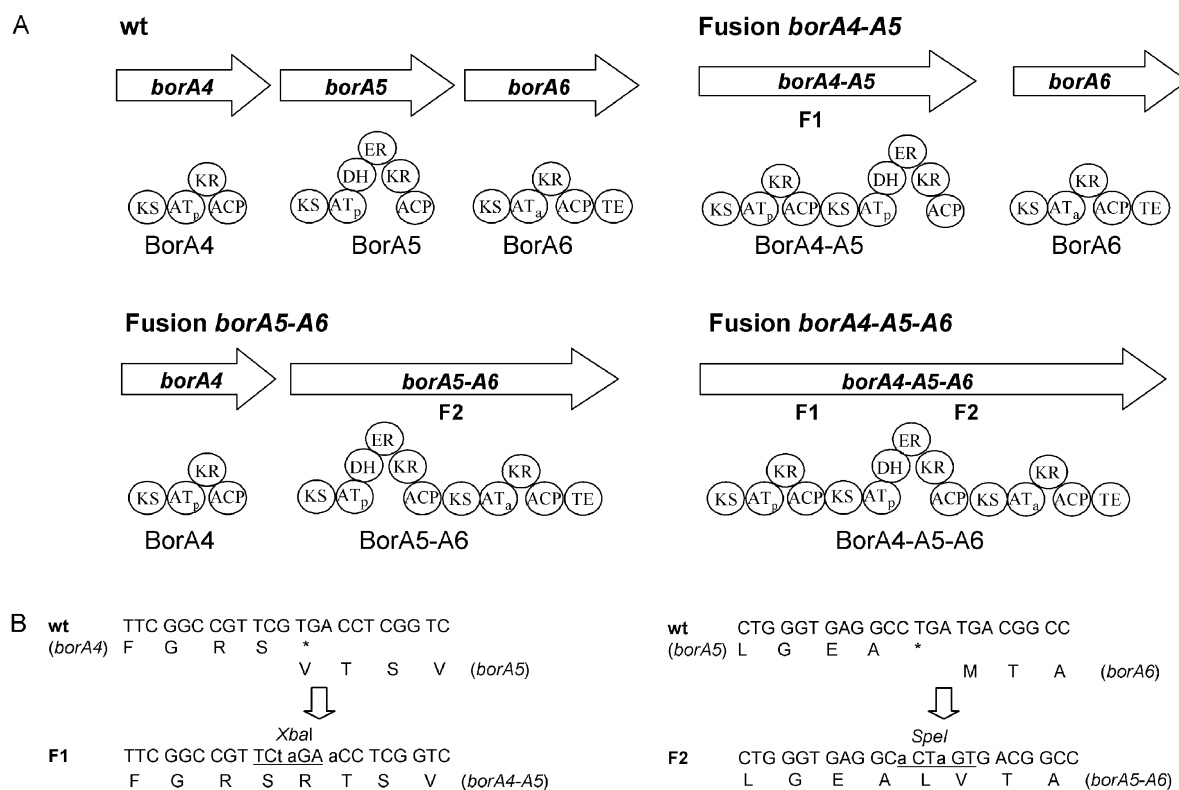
A

wt

borA4 borA5 borA6

ER
DH KR
KR KR
KS $AT_p$ ACP KS $AT_p$ ACP KS $AT_a$ ACP TE

BorA4 BorA5 BorA6

Fusion borA4-A5

borA4-A5 borA6

F1

ER
KR DH KR KR
KS $AT_p$ ACP KS $AT_p$ ACP KS $AT_a$ ACP TE

BorA4-A5 BorA6

Fusion borA5-A6

borA4 borA5-A6

F2

ER
KR DH KR KR
KS $AT_p$ ACP KS $AT_p$ ACP KS $AT_a$ ACP TE

BorA4 BorA5-A6

Fusion borA4-A5-A6

borA4-A5-A6

F1 F2

ER
KR DH KR KR
KS $AT_p$ ACP KS $AT_p$ ACP KS $AT_a$ ACP TE

BorA4-A5-A6

B

wt TTC GGC CGT TCG TGA CCT CGG TC
(borA4) F G R S *
V T S V (borA5)

XbaI
F1 TTC GGC CGT TCt aGA aCC TCG GTC
F G R S R T S V (borA4-A5)

wt CTG GGT GAG GCC TGA TGA CGG CC
(borA5) L G E A *
M T A (borA6)

SpeI
F2 CTG GGT GAG GCa CTa GTG ACG GCC
L G E A L V T A (borA5-A6)